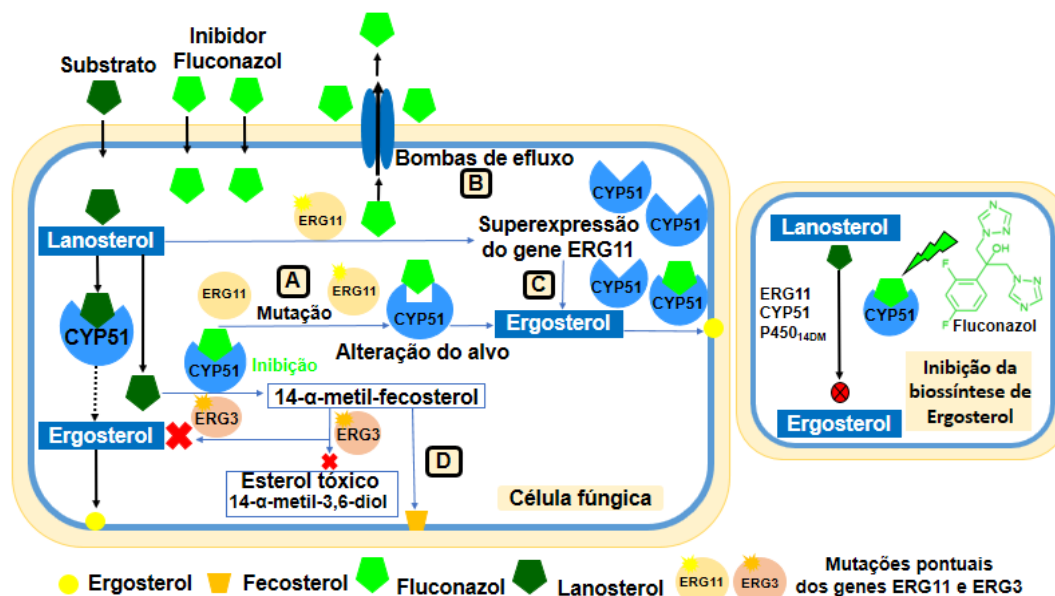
Substrato

Inibidor Fluconazol

Bombas de efluxo

B

CYP51

CYP51

ERG11

Lanosterol

Superexpressão do gene ERG11

A

C

CYP51

CYP51

ERG11

ERG11

Mutação

CYP51

Ergosterol

CYP51

Alteração do alvo

CYP51

Inibição

14-α-metil-fecosterol

ERG3

Ergosterol

ERG3

D

Esterol tóxico
14-α-metil-3,6-diol

Célula fúngica

Lanosterol

ERG11
CYP51
P450$_{14DM}$

CYP51

OH

F

F

Fluconazol

Inibição da biossíntese de Ergosterol

Ergosterol

Ergosterol

Fecosterol

Fluconazol

Lanosterol

ERG11

ERG3

Mutações pontuais dos genes ERG11 e ERG3